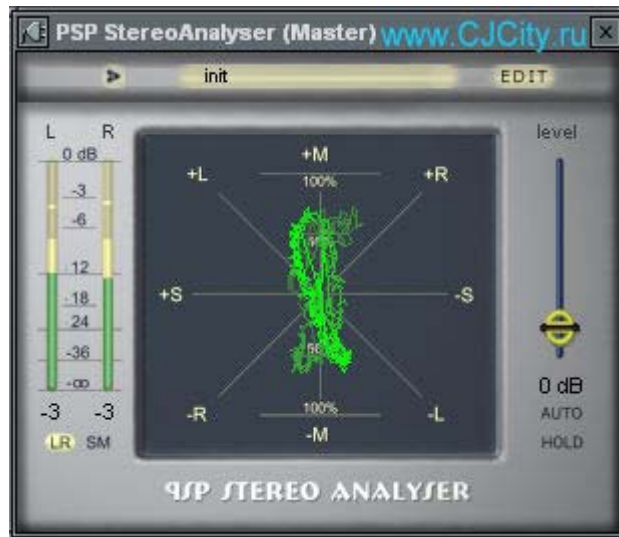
PSP StereoAnalyser (Master) www.CJCity.ru

init

EDIT

L R

0 dB

-3

-6

-12

-18

-24

-36

-∞

-3 -3

LR SM

+M

100%

+L

+R

+S

-S

-R

-L

100%

-M

level

0 dB

AUTO

HOLD

PSP STEREO ANALYSER